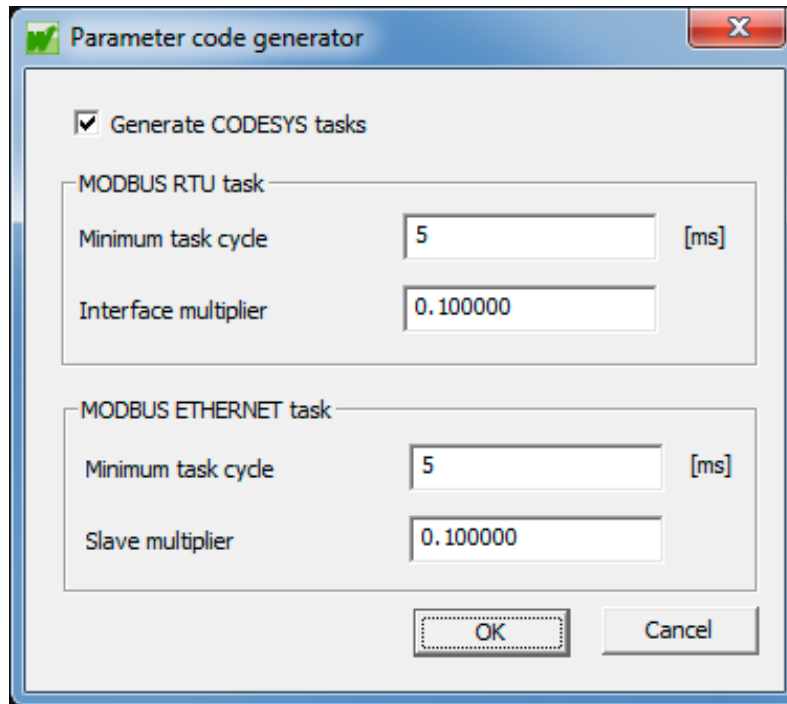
Parameter code generator

Generate CODESYS tasks

MODBUS RTU task

Minimum task cycle 5 [ms]

Interface multiplier 0.100000

MODBUS ETHERNET task

Minimum task cycle 5 [ms]

Slave multiplier 0.100000

OK

Cancel